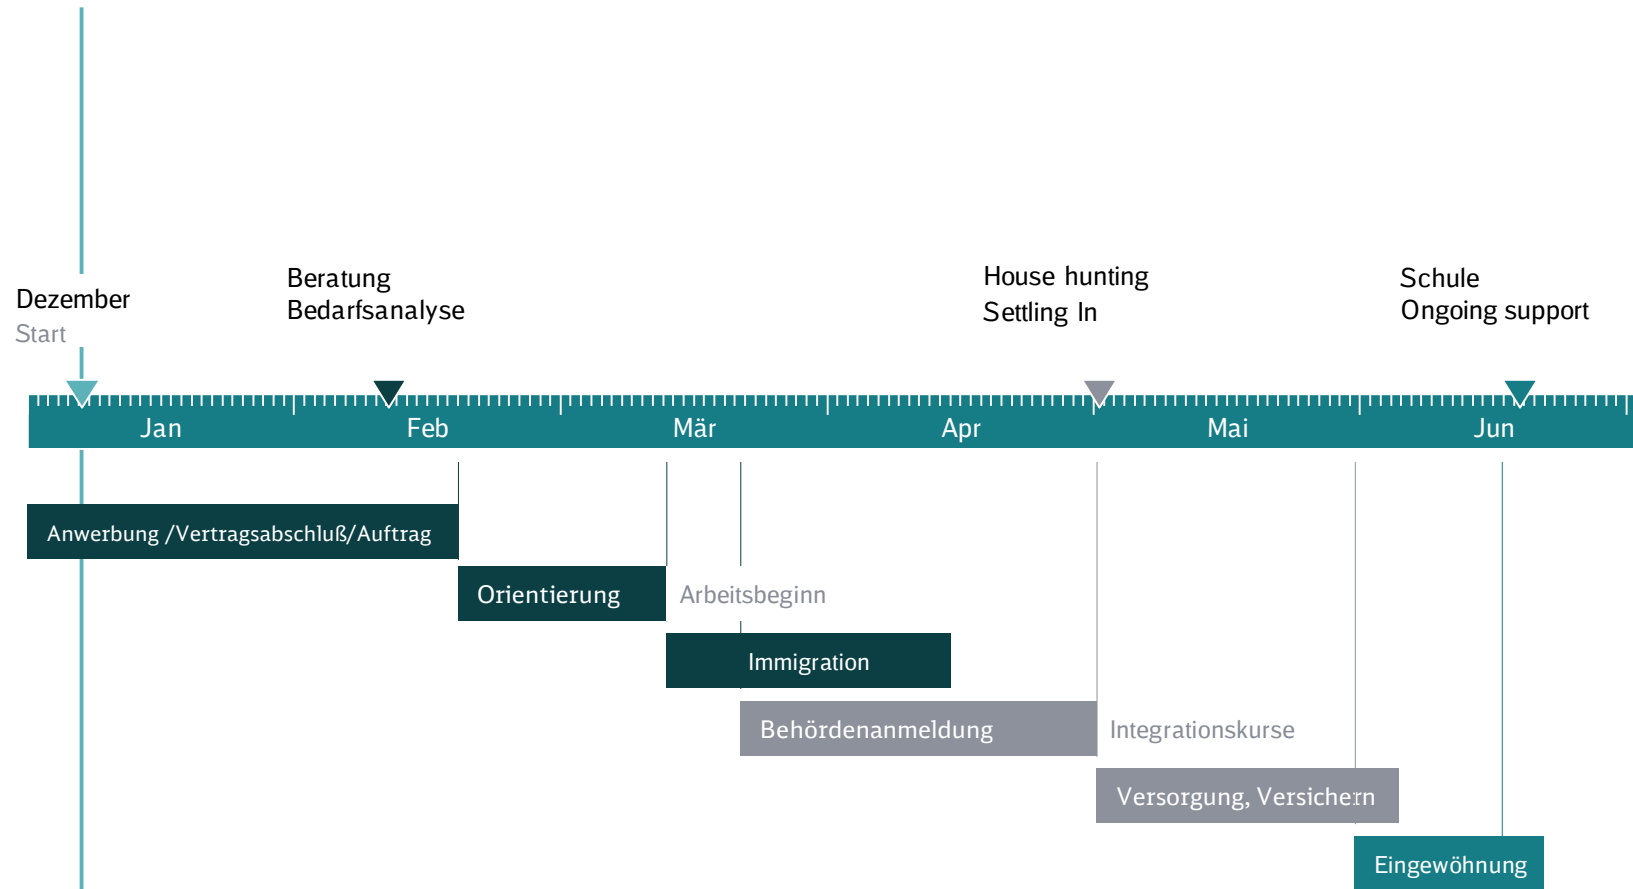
Dezember
Start

Beratung
Bedarfsanalyse

House hunting
Settling In

Schule
Ongoing support

Jan Feb Mär Apr Mai Jun

Anwerbung /Vertragsabschluß/Auftrag

Orientierung

Arbeitsbeginn

Immigration

Behördenanmeldung

Integrationskurse

Versorgung, Versichern

Eingewöhnung